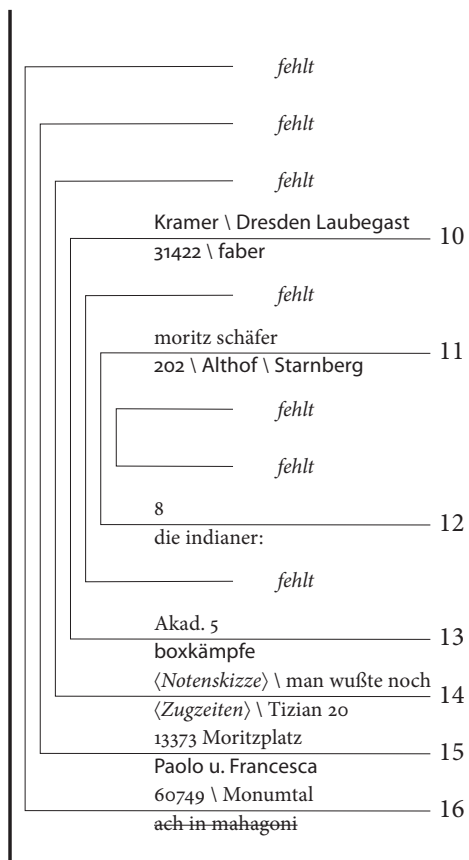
fehlt

fehlt

fehlt

Kramer \ Dresden Laubegast
31422 \ faber
10

fehlt

moritz schäfer
202 \ Althof \ Starnberg
11

fehlt

fehlt

8
die indianer:
12

fehlt

Akad. 5
boxkämpfe
13

⟨*Notenskizze*⟩ \ man wußte noch
⟨*Zugzeiten*⟩ \ Tizian 20
14

13373 Moritzplatz
Paolo u. Francesca
15

60749 \ Monumtal
~~ach in mahagoni~~
16